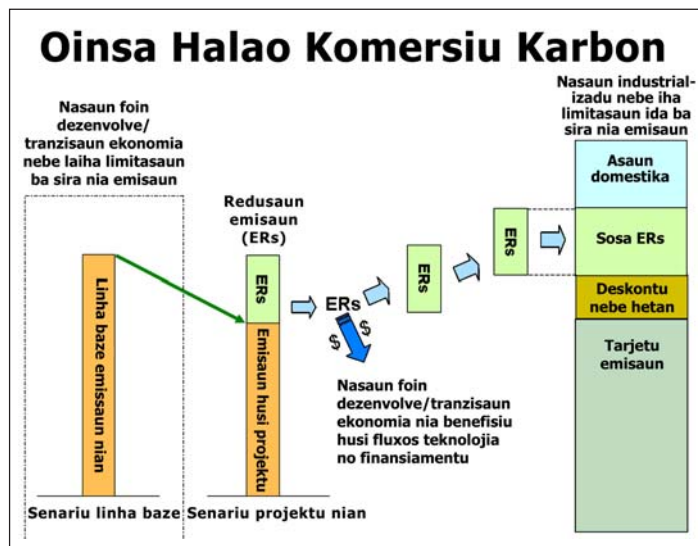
Oinsa Halao Komersiu Karbon

Nasaun foin dezenvolve/ tranzisaun ekonomia nebe laiha limitasaun ba sira nia emisaun

Linha baze emissaun nian

Senariu linha baze

Redusaun emisaun (ERs)

ERs

Emisaun husi projektu

Senariu projektu nian

ERs

$ $

Nasaun foin dezenvolve/tranzisaun ekonomia nia benefisiu husi fluxos teknolojia no finansiamentu

ERs

ERs

Nasaun industrial-izadu nebe iha limitasaun ida ba sira nia emisaun

Asaun domestika

Sosa ERs

Deskontu nebe hetan

Tarjetu emisaun